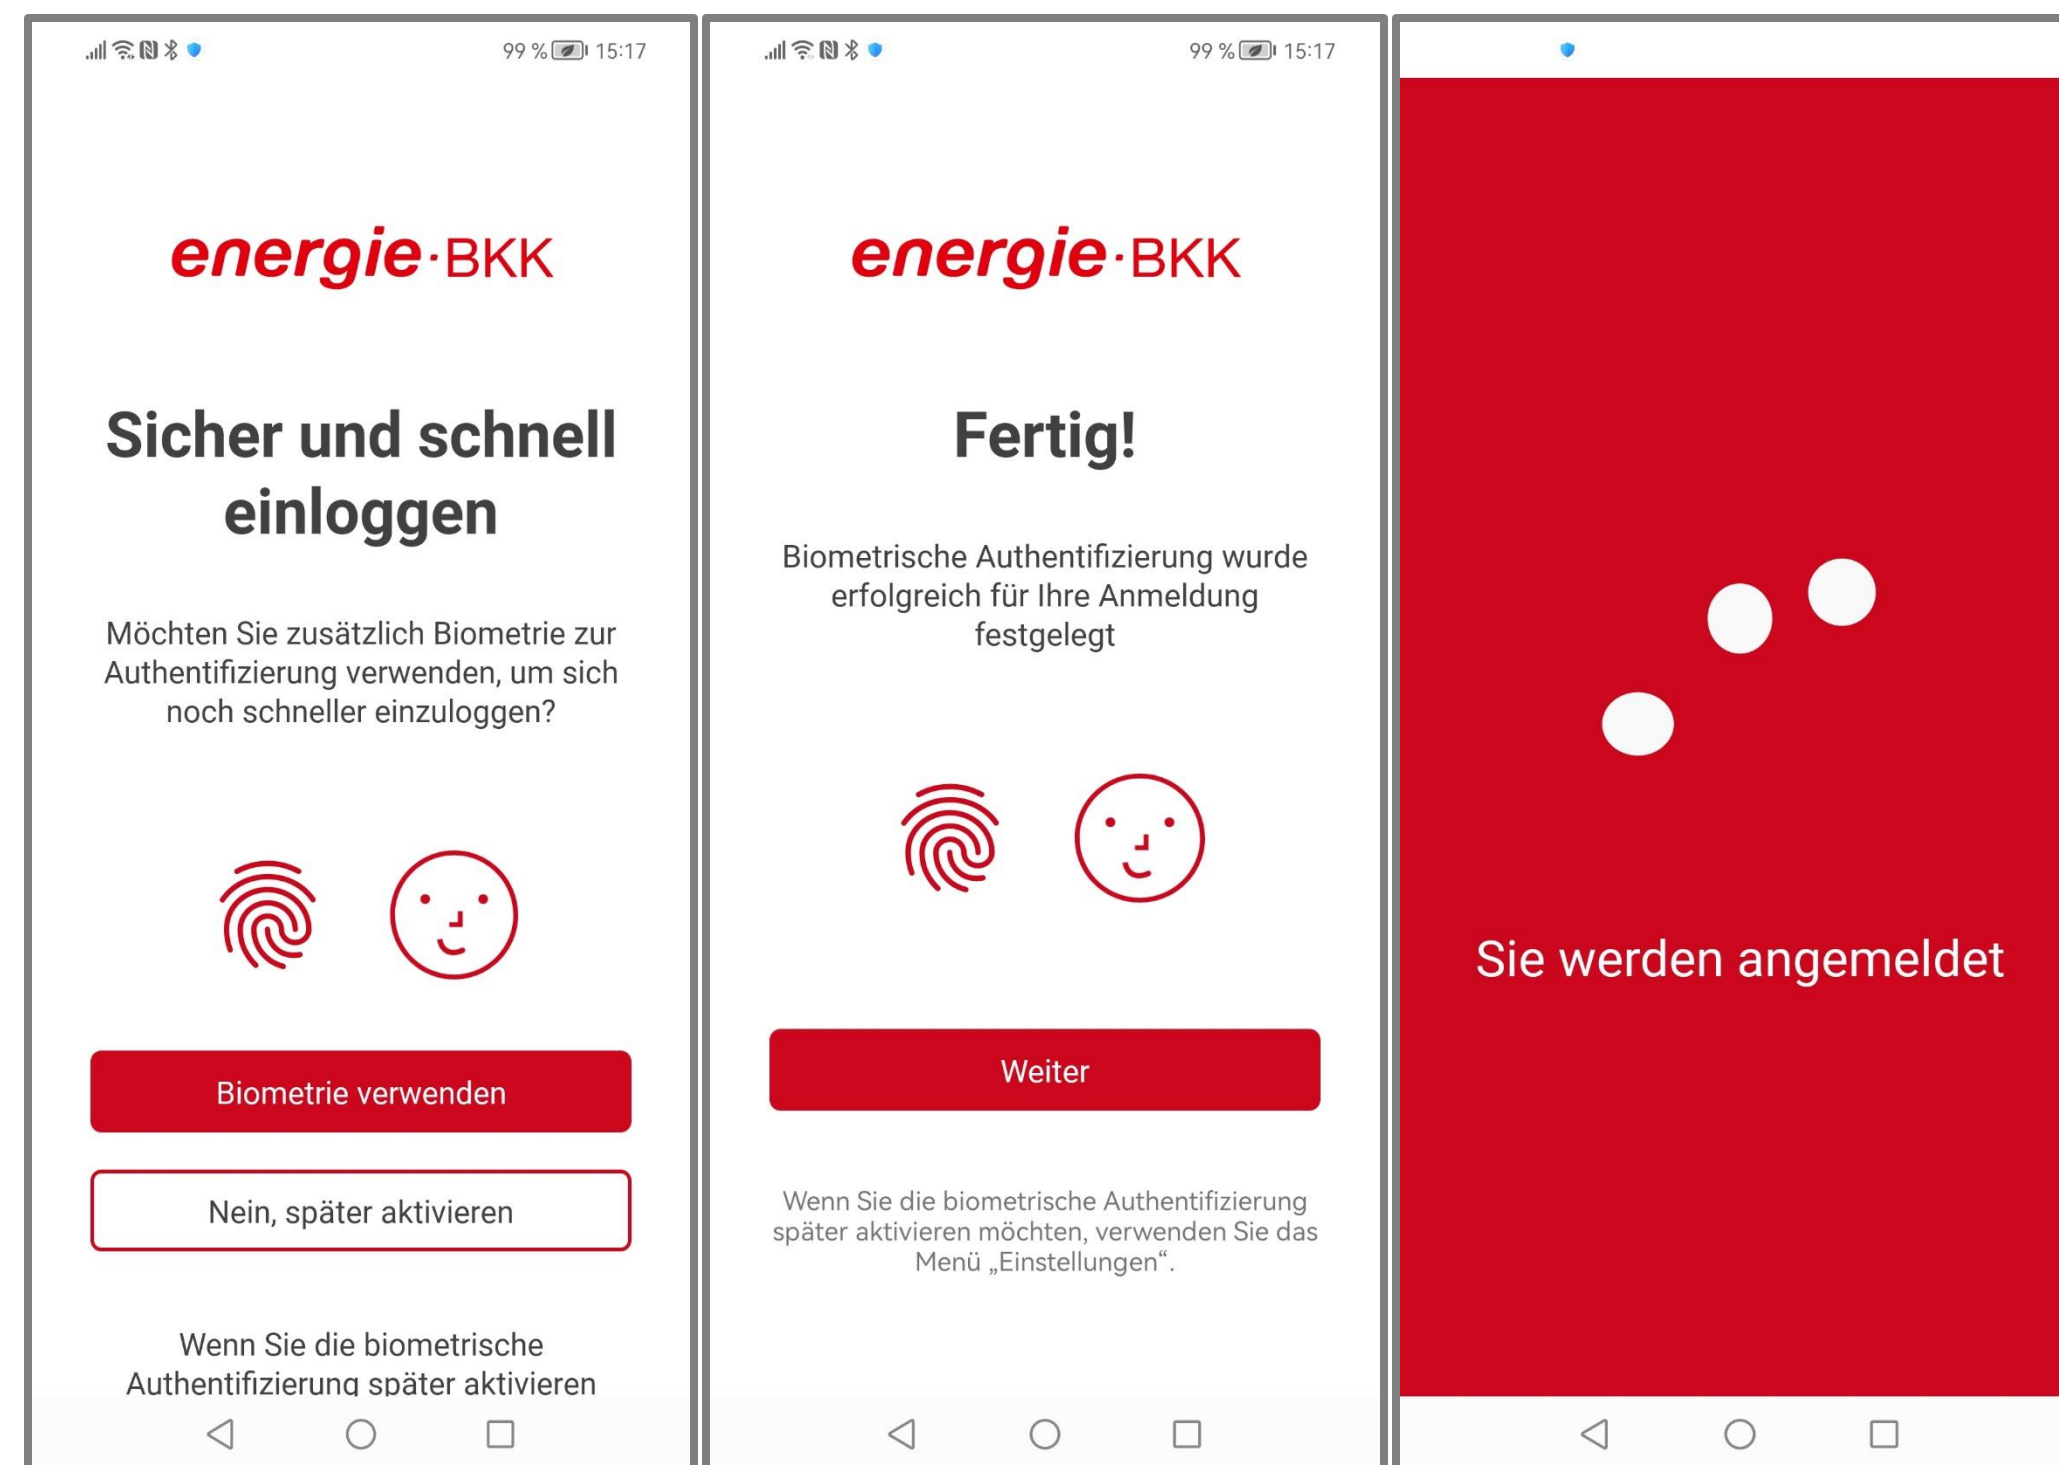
99 % 15:17

energie·BKK

Sicher und schnell einloggen

Möchten Sie zusätzlich Biometrie zur Authentifizierung verwenden, um sich noch schneller einzuloggen?

Biometrie verwenden

Nein, später aktivieren

Wenn Sie die biometrische Authentifizierung später aktivieren

99 % 15:17

energie·BKK

Fertig!

Biometrische Authentifizierung wurde erfolgreich für Ihre Anmeldung festgelegt

Weiter

Wenn Sie die biometrische Authentifizierung später aktivieren möchten, verwenden Sie das Menü „Einstellungen".

Sie werden angemeldet